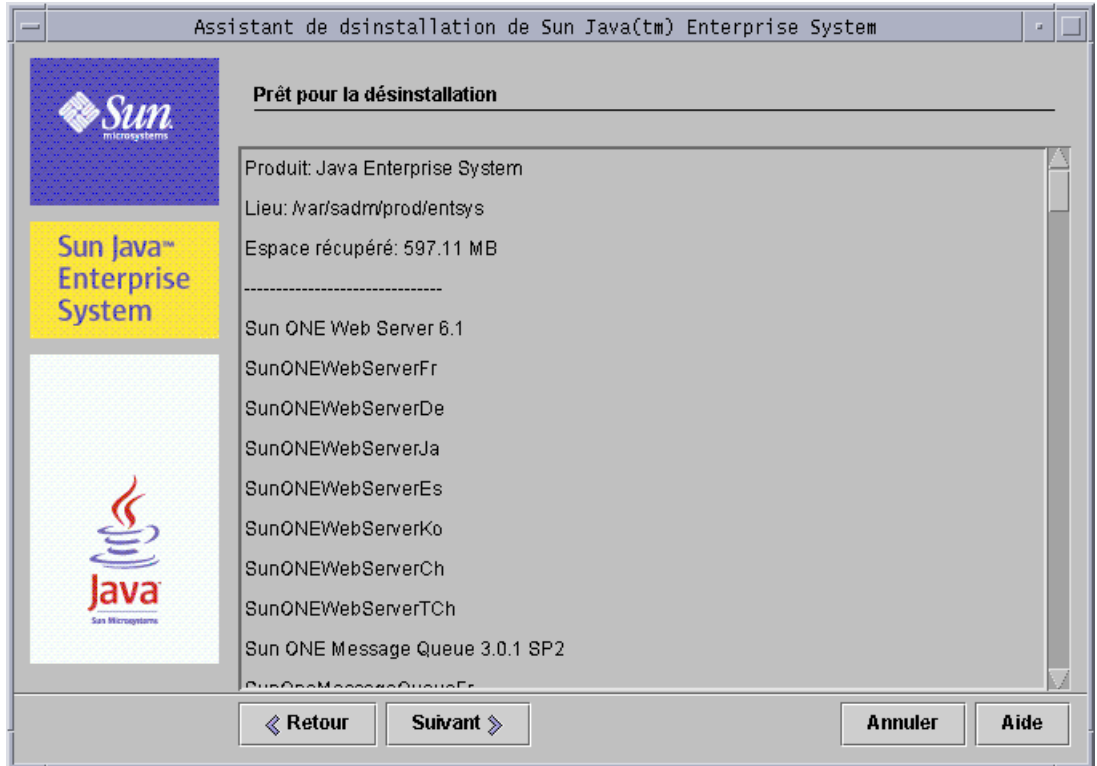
Assistant de dsinstallation de Sun Java(tm) Enterprise System

Sun microsystems

Sun Java™ Enterprise System

Java Sun Microsystems

Prêt pour la désinstallation

Produit: Java Enterprise System

Lieu: /var/sadm/prod/entsys

Espace récupéré: 597.11 MB

------------------------------

Sun ONE Web Server 6.1

SunONEWebServerFr

SunONEWebServerDe

SunONEWebServerJa

SunONEWebServerEs

SunONEWebServerKo

SunONEWebServerCh

SunONEWebServerTCh

Sun ONE Message Queue 3.0.1 SP2

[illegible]

« Retour

Suivant »

Annuler

Aide